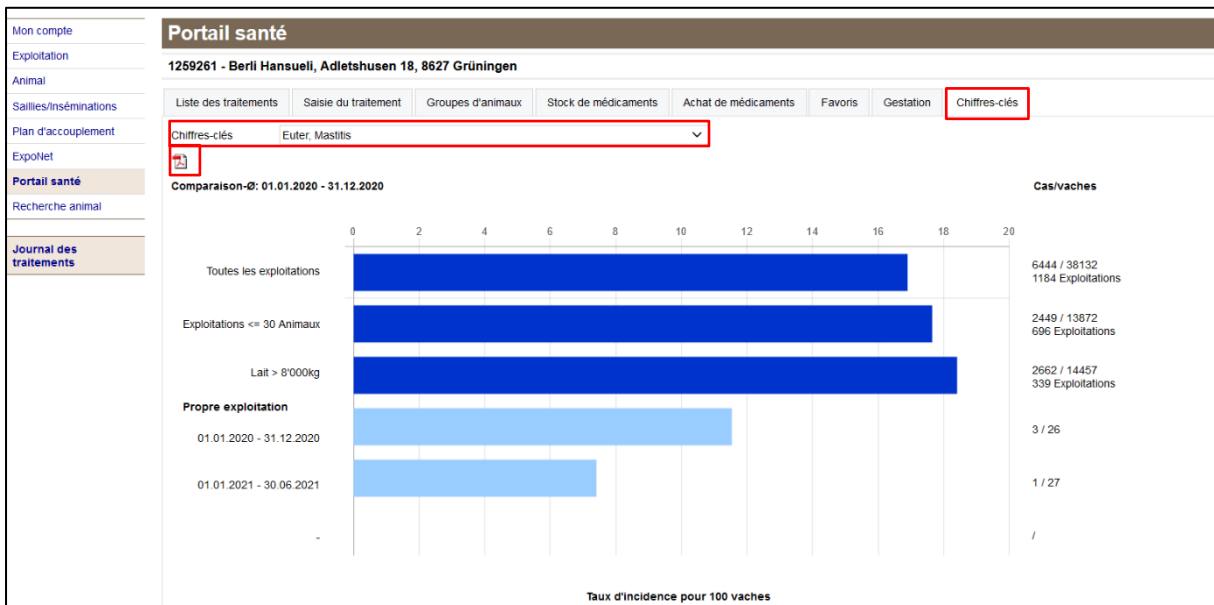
Mon compte
Exploitation
Animal
Saillies/Inséminations
Plan d'accouplement
ExpoNet
Portail santé
Recherche animal

Journal des traitements

Portail santé

1259261 - Berli Hansueli, Adletshusen 18, 8627 Grüningen

Liste des traitements | Saisie du traitement | Groupes d'animaux | Stock de médicaments | Achat de médicaments | Favoris | Gestation | Chiffres-clés

Chiffres-clés Euter, Mastitis

Comparaison-Ø: 01.01.2020 - 31.12.2020

Cas/vaches

0 2 4 6 8 10 12 14 16 18 20

Toutes les exploitations
6444 / 38132
1184 Exploitations

Exploitations <= 30 Animaux
2449 / 13872
696 Exploitations

Lait > 8'000kg
2662 / 14457
339 Exploitations

Propre exploitation

01.01.2020 - 31.12.2020
3 / 26

01.01.2021 - 30.06.2021
1 / 27

-
/

Taux d'incidence pour 100 vaches